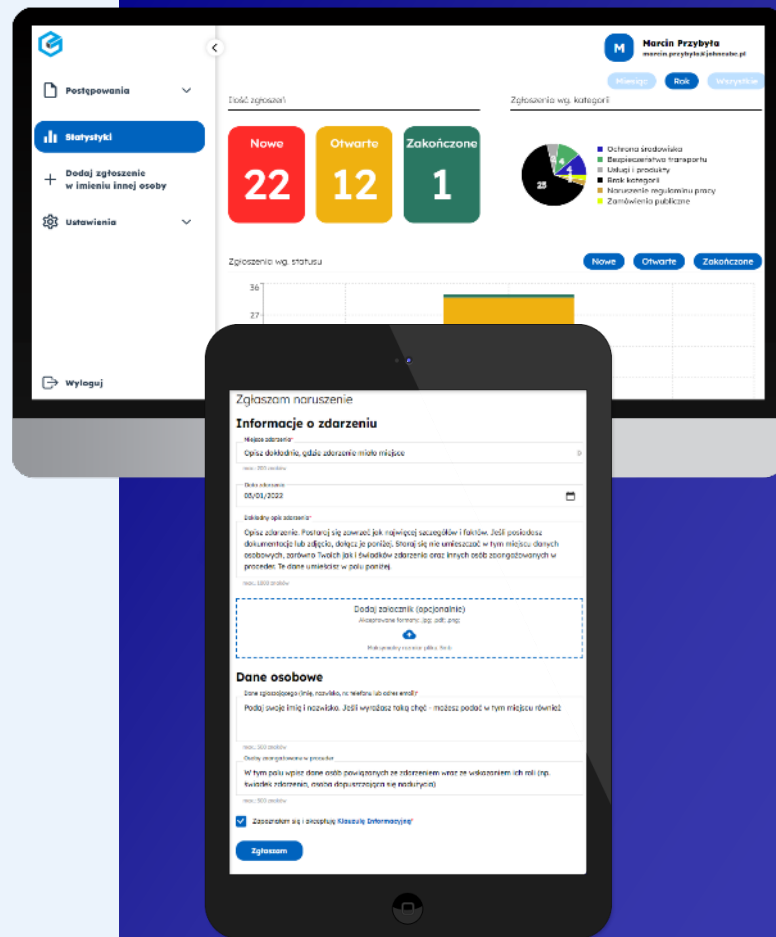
Postępowania

Statystyki

Dodaj zgłoszenie w imieniu innej osoby

Ustawienia

Wyloguj

M Marcin Przybyła
marcin.przybyla@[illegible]

Miesiąc Rok Wszystkie

Ilość zgłoszeń

Nowe
22

Otwarte
12

Zakończone
1

Zgłoszenia wg. kategorii

4
1
25

Ochrona środowiska
Bezpieczeństwo transportu
Usługi i produkty
Brak kategorii
Naruszenie regulaminu pracy
Zamówienia publiczne

Zgłoszenia wg. statusu

Nowe Otwarte Zakończone

36
27

Zgłaszam naruszenie

Informacje o zdarzeniu

Miejsce zdarzenia*
Opisz dokładnie, gdzie zdarzenie miało miejsce
max. 300 znaków

Data zdarzenia
03/01/2022

Dokładny opis zdarzenia*
Opisz zdarzenie. Postaraj się zawrzeć jak najwięcej szczegółów i faktów. Jeśli posiadasz dokumentację lub zdjęcia, dołącz je poniżej. Staraj się nie umieszczać w tym miejscu danych osobowych, zarówno Twoich jak i świadków zdarzenia oraz innych osób zaangażowanych w proceder. Te dane umieścisz w polu poniżej.
max. 1000 znaków

Dodaj załącznik (opcjonalnie)
Akceptowane formaty: .jpg, .pdf, .png
Maksymalny rozmiar pliku: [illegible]

Dane osobowe

Dane zgłaszającego (imię, nazwisko, nr telefonu lub adres email)*
Podaj swoje imię i nazwisko. Jeśli wyrażasz taką chęć - możesz podać w tym miejscu również
max. 300 znaków

Osoby zaangażowane w procedur
W tym polu wpisz dane osób powiązanych ze zdarzeniem wraz ze wskazaniem ich roli (np. świadek zdarzenia, osoba dopuszczająca się nadużycia)
max. 300 znaków

Zapoznałem się i akceptuję Klauzulę Informacyjną*

Zgłaszam